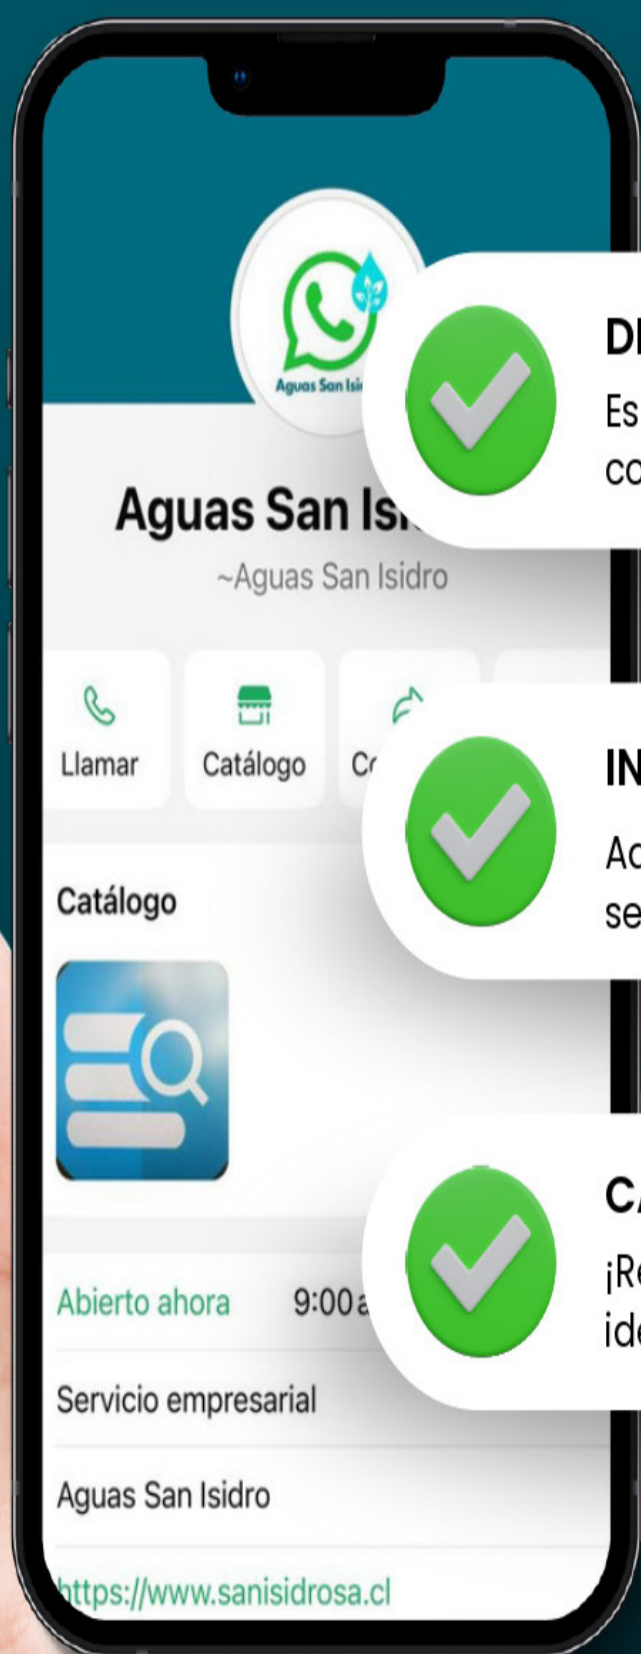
Aguas San Isi

Aguas San Is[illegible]

~Aguas San Isidro

Llamar

Catálogo

C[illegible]

Catálogo

Abierto ahora 9:00 a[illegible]

Servicio empresarial

Aguas San Isidro

https://www.sanisidrosa.cl

D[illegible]

Es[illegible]
co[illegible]

IN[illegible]

Ac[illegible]
se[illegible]

CA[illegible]

¡Re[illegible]
ide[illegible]